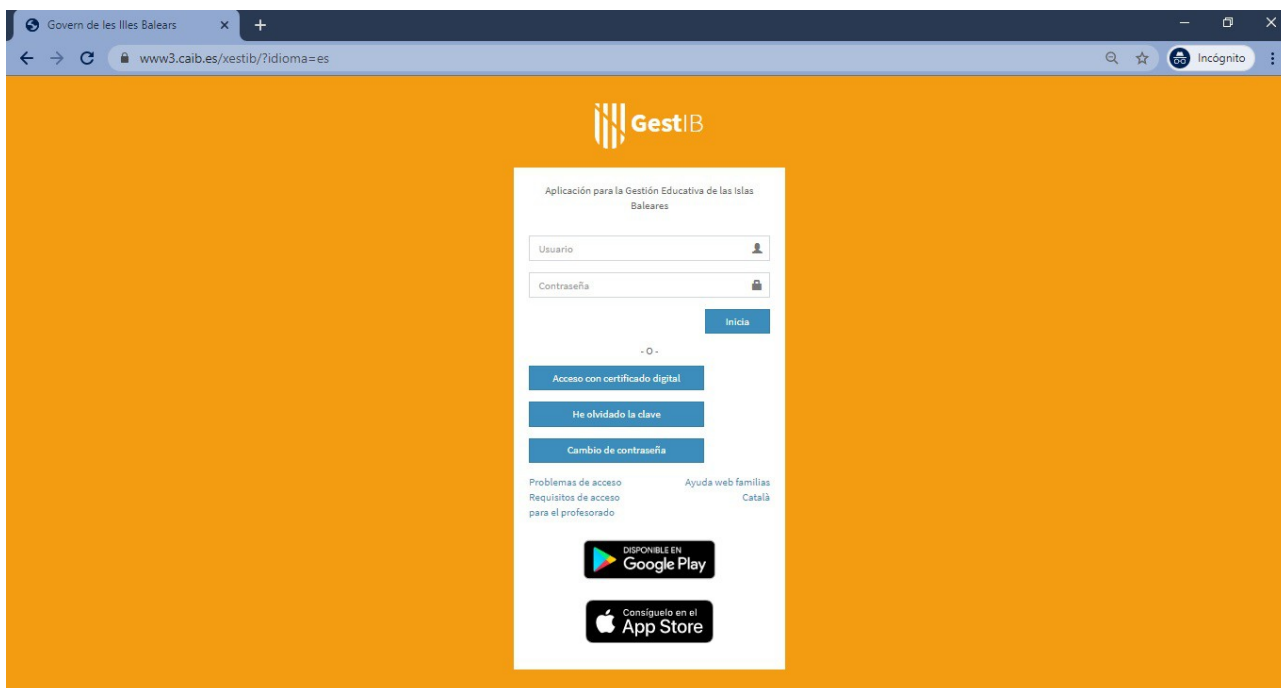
Govern de les Illes Balears ×
+
www3.caib.es/xestib/?idioma=es
Incógnito

GestIB

Aplicación para la Gestión Educativa de las Islas Baleares

Usuario
Contraseña
Inicia

- O -

Acceso con certificado digital
He olvidado la clave
Cambio de contraseña

Problemas de acceso
Requisitos de acceso para el profesorado
Ayuda web familias
Català

DISPONIBLE EN
Google Play

Consíguelo en el
App Store